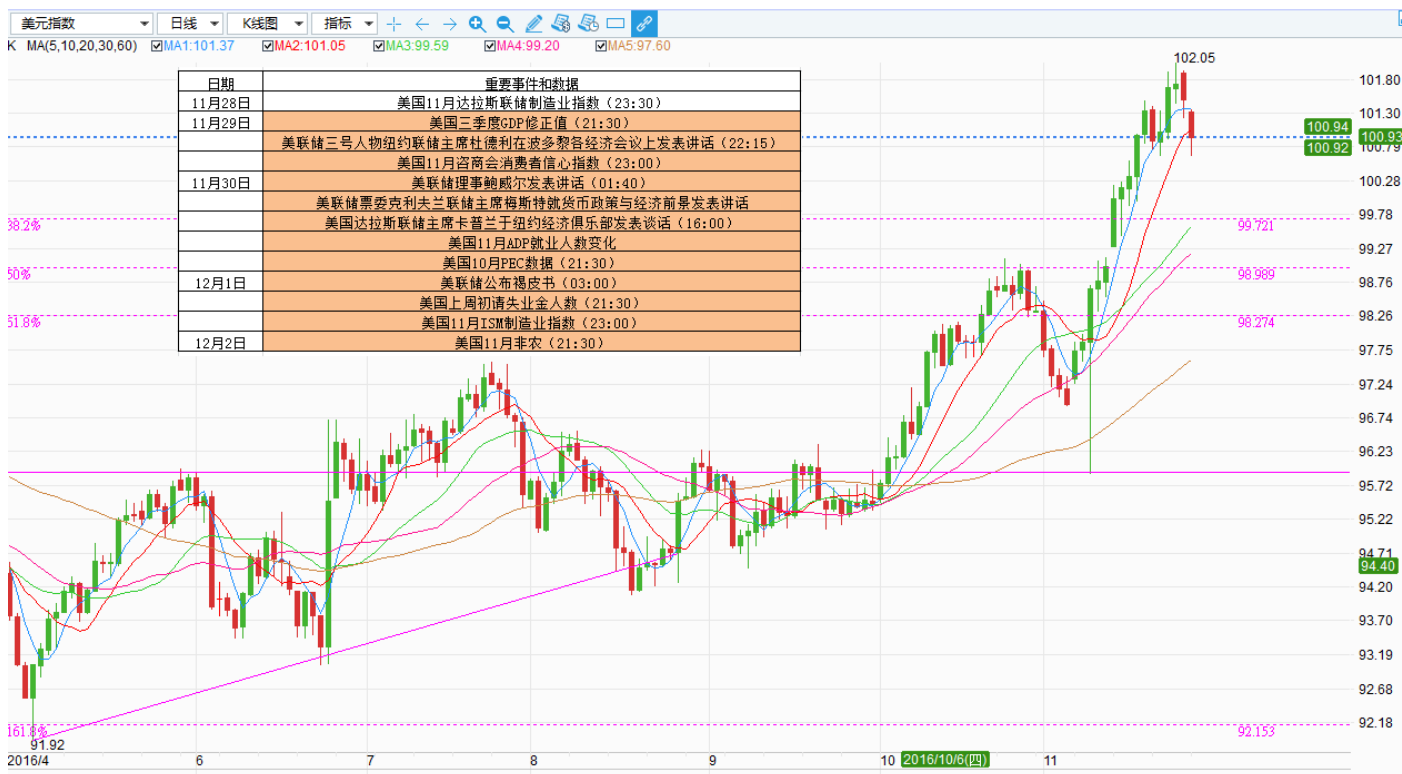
美元指数 日线 K线图 指标

K MA(5,10,20,30,60) MA1:101.37 MA2:101.05 MA3:99.59 MA4:99.20 MA5:97.60

| 日期 | 重要事件和数据 |
|---|---|
| 11月28日 | 美国11月达拉斯联储制造业指数（23:30） |
| 11月29日 | 美国三季度GDP修正值（21:30） |
|  | 美联储三号人物纽约联储主席杜德利在波多黎各经济会议上发表讲话（22:15） |
|  | 美国11月咨商会消费者信心指数（23:00） |
| 11月30日 | 美联储理事鲍威尔发表讲话（01:40） |
|  | 美联储票委克利夫兰联储主席梅斯特就货币政策与经济前景发表讲话 |
|  | 美国达拉斯联储主席卡普兰于纽约经济俱乐部发表谈话（16:00） |
|  | 美国11月ADP就业人数变化 |
|  | 美国10月PEC数据（21:30） |
| 12月1日 | 美联储公布褐皮书（03:00） |
|  | 美国上周初请失业金人数（21:30） |
|  | 美国11月ISM制造业指数（23:00） |
| 12月2日 | 美国11月非农（21:30） |

102.05
101.80
101.30
100.94
100.93
100.79
100.92
100.28
38.2% 99.78 99.721
99.27
50% 98.76 98.989
61.8% 98.26 98.274
97.75
97.24
96.74
96.23
95.72
95.22
94.71
94.40
94.20
93.70
93.19
92.68
161.8% 92.18 92.153
91.92
2016/4 6 7 8 9 10 2016/10/6(四) 11